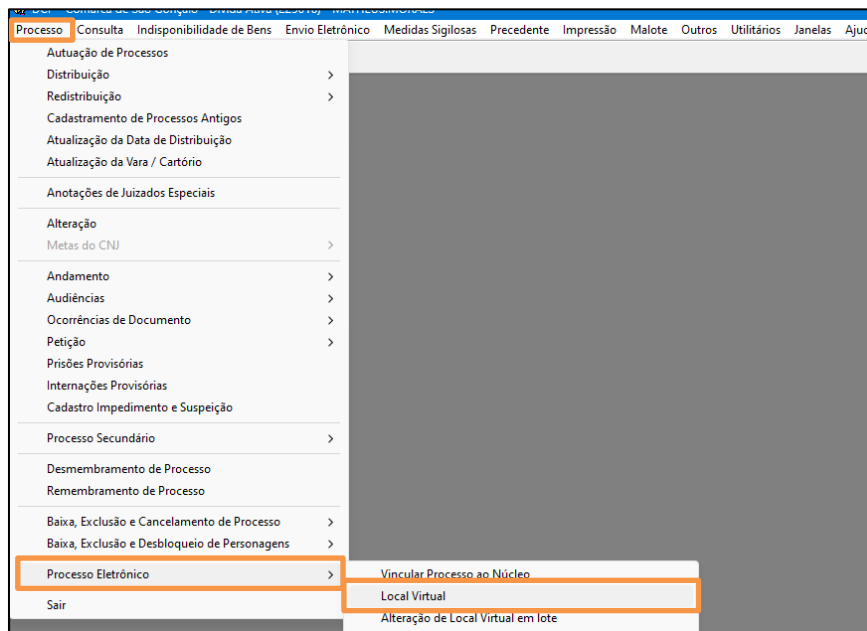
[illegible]

Processo Consulta Indisponibilidade de Bens Envio Eletrônico Medidas Sigilosas Precedente Impressão Malote Outros Utilitários Janelas Aju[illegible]

Autuação de Processos
Distribuição
Redistribuição
Cadastramento de Processos Antigos
Atualização da Data de Distribuição
Atualização da Vara / Cartório

Anotações de Juizados Especiais

Alteração
Metas do CNJ

Andamento
Audiências
Ocorrências de Documento
Petição
Prisões Provisórias
Internações Provisórias
Cadastro Impedimento e Suspeição

Processo Secundário

Desmembramento de Processo
Remembramento de Processo

Baixa, Exclusão e Cancelamento de Processo
Baixa, Exclusão e Desbloqueio de Personagens

Processo Eletrônico

Sair

Vincular Processo ao Núcleo
Local Virtual
Alteração de Local Virtual em lote